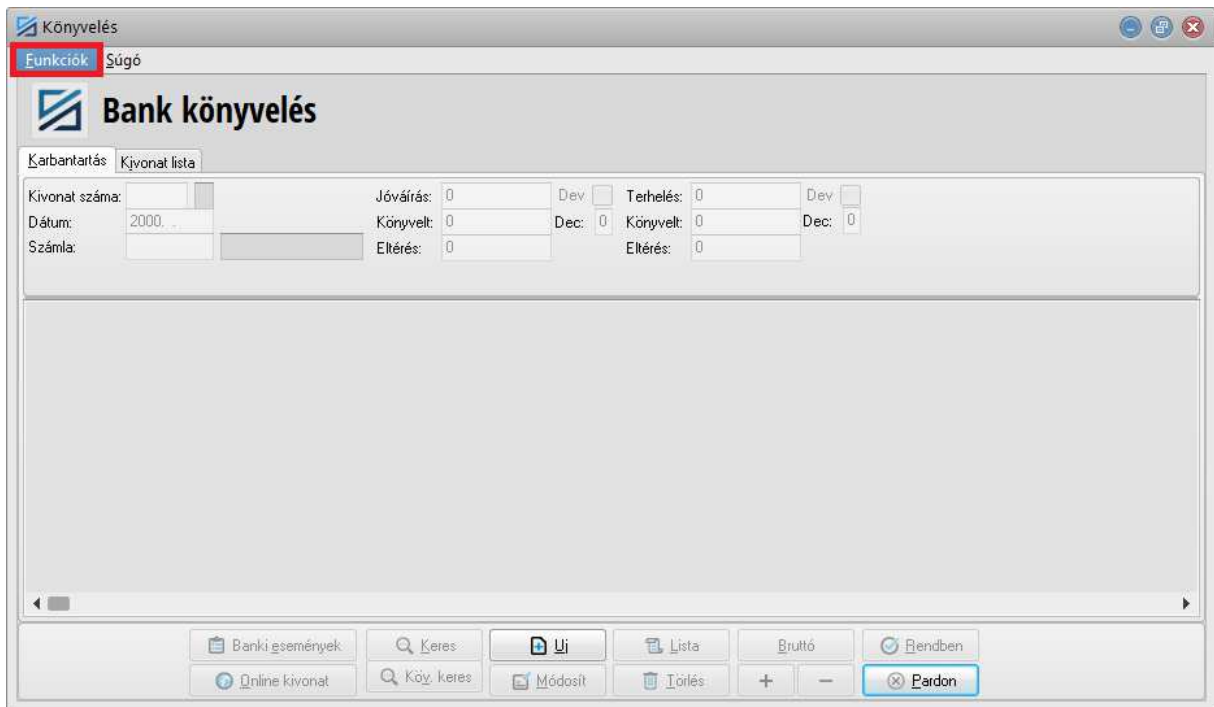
Könyvelés

Funkciók Súgó

Bank könyvelés

Karbantartás Kivonat lista

Kivonat száma:
Dátum: 2000. .
Számla:

Jóváírás: 0 Dev
Könyvelt: 0 Dec: 0
Eltérés: 0

Terhelés: 0 Dev
Könyvelt: 0 Dec: 0
Eltérés: 0

Banki események
Online kivonat
Keres
Köv. keres
Uj
Módosít
Lista
Törlés
Bruttó
+
—
Rendben
Pardon